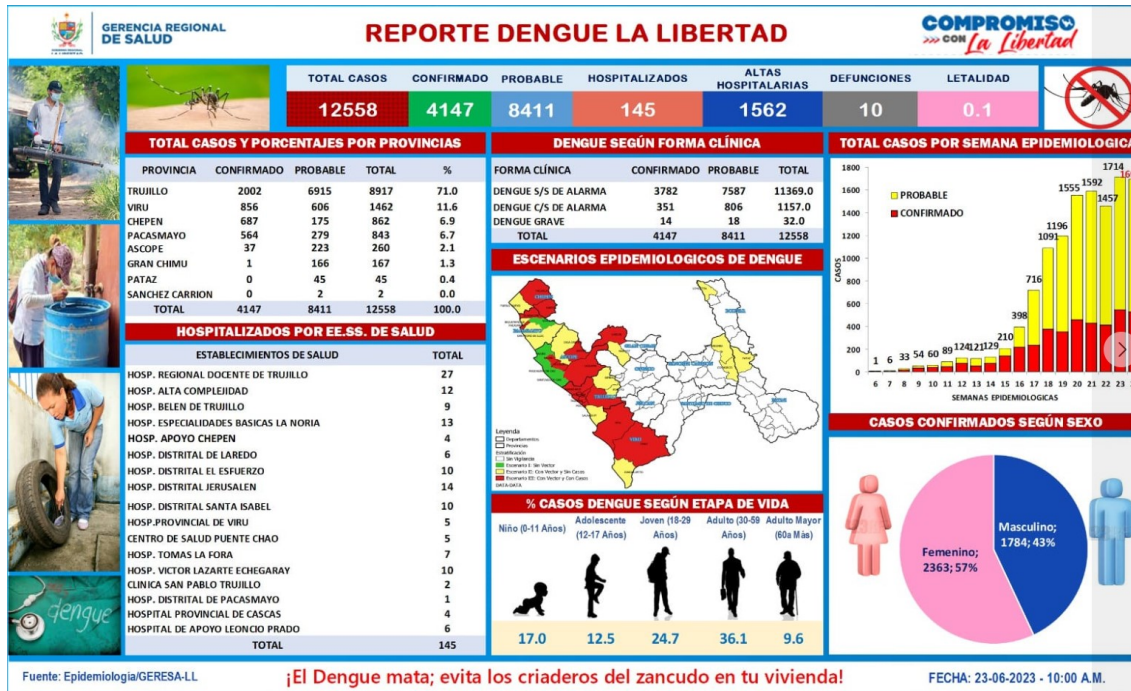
GERENCIA REGIONAL DE SALUD

REPORTE DENGUE LA LIBERTAD

COMPROMISO CON La Libertad

| TOTAL CASOS | CONFIRMADO | PROBABLE | HOSPITALIZADOS | ALTAS HOSPITALARIAS | DEFUNCIONES | LETALIDAD |
|---|---|---|---|---|---|---|
| 12558 | 4147 | 8411 | 145 | 1562 | 10 | 0.1 |

TOTAL CASOS Y PORCENTAJES POR PROVINCIAS

| PROVINCIA | CONFIRMADO | PROBABLE | TOTAL | % |
|---|---|---|---|---|
| TRUJILLO | 2002 | 6915 | 8917 | 71.0 |
| VIRU | 856 | 606 | 1462 | 11.6 |
| CHEPEN | 687 | 175 | 862 | 6.9 |
| PACASMAYO | 564 | 279 | 843 | 6.7 |
| ASCOPE | 37 | 223 | 260 | 2.1 |
| GRAN CHIMU | 1 | 166 | 167 | 1.3 |
| PATAZ | 0 | 45 | 45 | 0.4 |
| SANCHEZ CARRION | 0 | 2 | 2 | 0.0 |
| TOTAL | 4147 | 8411 | 12558 | 100.0 |

HOSPITALIZADOS POR EE.SS. DE SALUD

| ESTABLECIMIENTOS DE SALUD | TOTAL |
|---|---|
| HOSP. REGIONAL DOCENTE DE TRUJILLO | 27 |
| HOSP. ALTA COMPLEJIDAD | 12 |
| HOSP. BELEN DE TRUJILLO | 9 |
| HOSP. ESPECIALIDADES BASICAS LA NORIA | 13 |
| HOSP. APOYO CHEPEN | 4 |
| HOSP. DISTRITAL DE LAREDO | 6 |
| HOSP. DISTRITAL EL ESFUERZO | 10 |
| HOSP. DISTRITAL JERUSALEN | 14 |
| HOSP. DISTRITAL SANTA ISABEL | 10 |
| HOSP.PROVINCIAL DE VIRU | 5 |
| CENTRO DE SALUD PUENTE CHAO | 5 |
| HOSP. TOMAS LA FORA | 7 |
| HOSP. VICTOR LAZARTE ECHEGARAY | 10 |
| CLINICA SAN PABLO TRUJILLO | 2 |
| HOSP. DISTRITAL DE PACASMAYO | 1 |
| HOSPITAL PROVINCIAL DE CASCAS | 4 |
| HOSPITAL DE APOYO LEONCIO PRADO | 6 |
| TOTAL | 145 |

DENGUE SEGÚN FORMA CLÍNICA

| FORMA CLÍNICA | CONFIRMADO | PROBABLE | TOTAL |
|---|---|---|---|
| DENGUE S/S DE ALARMA | 3782 | 7587 | 11369.0 |
| DENGUE C/S DE ALARMA | 351 | 806 | 1157.0 |
| DENGUE GRAVE | 14 | 18 | 32.0 |
| TOTAL | 4147 | 8411 | 12558 |

ESCENARIOS EPIDEMIOLOGICOS DE DENGUE

Leyenda
Departamentos
Provincias
Estratificación
Sin Vigilancia
Escenario I: Sin Vector
Escenario II: Con Vector y Sin Casos
Escenario III: Con Vector y Con Casos

% CASOS DENGUE SEGÚN ETAPA DE VIDA

| Niño (0-11 Años) | Adolescente (12-17 Años) | Joven (18-29 Años) | Adulto (30-59 Años) | Adulto Mayor (60a Más) |
|---|---|---|---|---|
| 17.0 | 12.5 | 24.7 | 36.1 | 9.6 |

TOTAL CASOS POR SEMANA EPIDEMIOLOGICA

PROBABLE
CONFIRMADO
CASOS
1800 1600 1400 1200 1000 800 600 400 200 0
1 6 33 54 60 89 124 121 129 210 398 716 1091 1196 1555 1592 1457 1714
6 7 8 9 10 11 12 13 14 15 16 17 18 19 20 21 22 23
SEMANAS EPIDEMIOLOGICAS

CASOS CONFIRMADOS SEGÚN SEXO

Masculino; 1784; 43%
Femenino; 2363; 57%

Fuente: Epidemiologia/GERESA-LL

¡El Dengue mata; evita los criaderos del zancudo en tu vivienda!

FECHA: 23-06-2023 - 10:00 A.M.